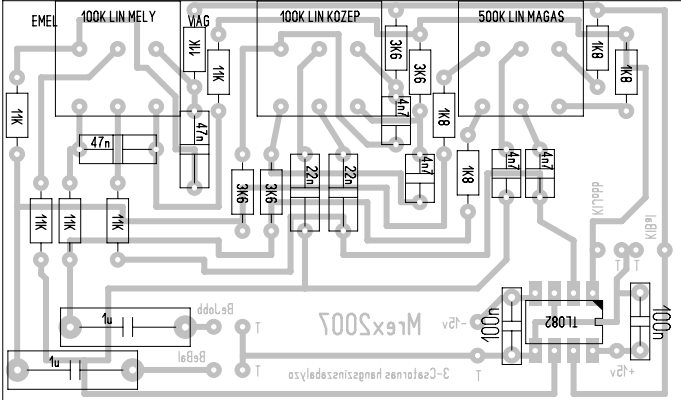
EMEL
100K LIN MELY
VIAG
100K LIN KOZEP
500K LIN MAGAS
11K
1K
11K
3K6
3K6
1K8
1K8
11K
47n
47n
4n7
1K8
3K6
3K6
22n
22n
4n7
1K8
4n7
4n7
11K
11K
11K
KIJobb
KIBal
1u
BeJobb
T
Mrex2007
-15v
100n
TL082
100n
T
1u
BeBal
3-Csatornas hangszinszabalyzo
T
+15v
T